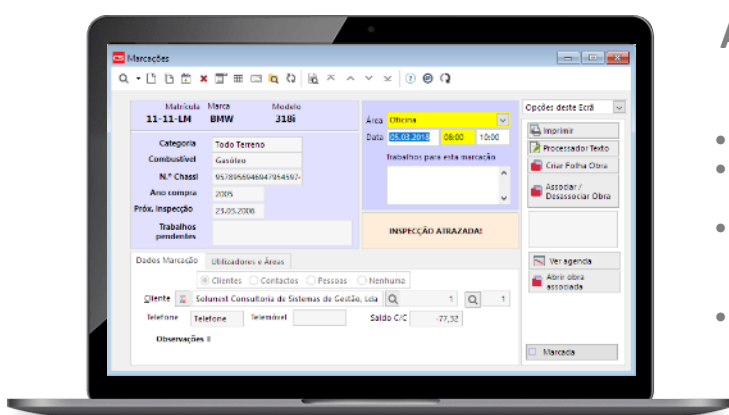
Marcações

Matrícula 11-11-LM
Marca BMW
Modelo 318i

Categoria Todo Terreno
Combustível Gasóleo
N.º Chassi 95789569469479545?
Ano compra 2005
Próx. Inspecção 25.05.2006
Trabalhos pendentes

Área Oficina
Data 05.03.2018 08:00 10:00
Trabalhos para esta marcação

INSPECÇÃO ATRAZADA!

Opções deste Ecrã
Imprimir
Processador Texto
Criar Folha Obra
Associar / Desassociar Obra
Ver agenda
Abrir obra associada
Marcada

Dados Marcação
Utilizadores e Áreas

Clientes Contactos Pessoas Nenhuma
Cliente Solumist Consultoria de Sistemas de Gestão, Lda 1 1
Telefone Telefone Telemóvel Saldo C/C -77,32
Observações I